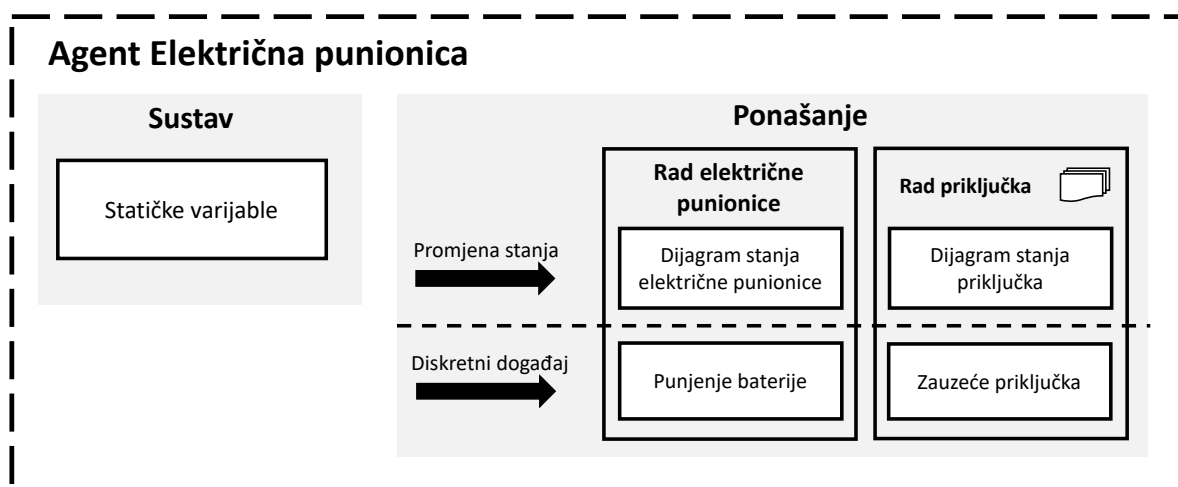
Agent Električna punionica

Sustav

Statičke varijable

Ponašanje

Rad električne punionice

Rad priključka

Promjena stanja

Dijagram stanja električne punionice

Dijagram stanja priključka

Diskretni događaj

Punjenje baterije

Zauzeće priključka